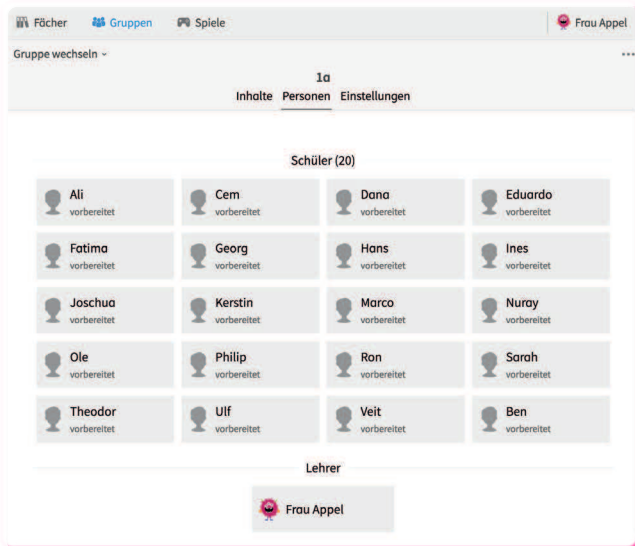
Fächer Gruppen Spiele Frau Appel

Gruppe wechseln ⌄ ...

1a
Inhalte Personen Einstellungen

Schüler (20)

Ali
vorbereitet

Cem
vorbereitet

Dana
vorbereitet

Eduardo
vorbereitet

Fatima
vorbereitet

Georg
vorbereitet

Hans
vorbereitet

Ines
vorbereitet

Joschua
vorbereitet

Kerstin
vorbereitet

Marco
vorbereitet

Nuray
vorbereitet

Ole
vorbereitet

Philip
vorbereitet

Ron
vorbereitet

Sarah
vorbereitet

Theodor
vorbereitet

Ulf
vorbereitet

Veit
vorbereitet

Ben
vorbereitet

Lehrer

Frau Appel